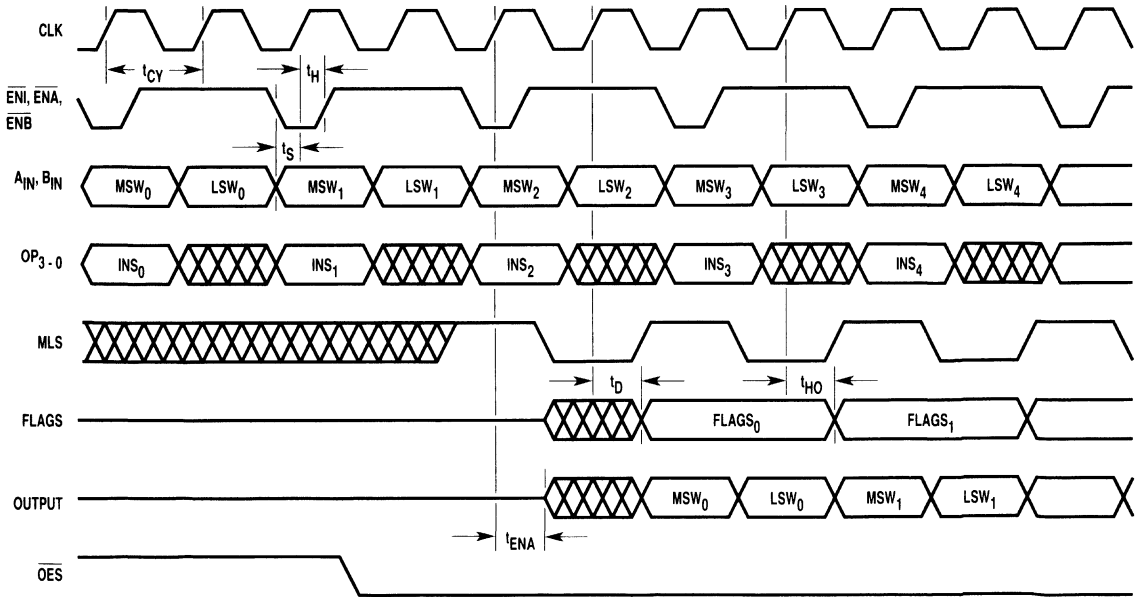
CLK

$t_{CY}$

$t_H$

$\overline{ENI}$, $\overline{ENA}$, $\overline{ENB}$

$t_S$

$A_{IN}$, $B_{IN}$

$MSW_0$ $LSW_0$ $MSW_1$ $LSW_1$ $MSW_2$ $LSW_2$ $MSW_3$ $LSW_3$ $MSW_4$ $LSW_4$

$OP_{3-0}$

$INS_0$ $INS_1$ $INS_2$ $INS_3$ $INS_4$

MLS

$t_D$

$t_{HO}$

FLAGS

$FLAGS_0$ $FLAGS_1$

OUTPUT

$MSW_0$ $LSW_0$ $MSW_1$ $LSW_1$

$t_{ENA}$

$\overline{OES}$